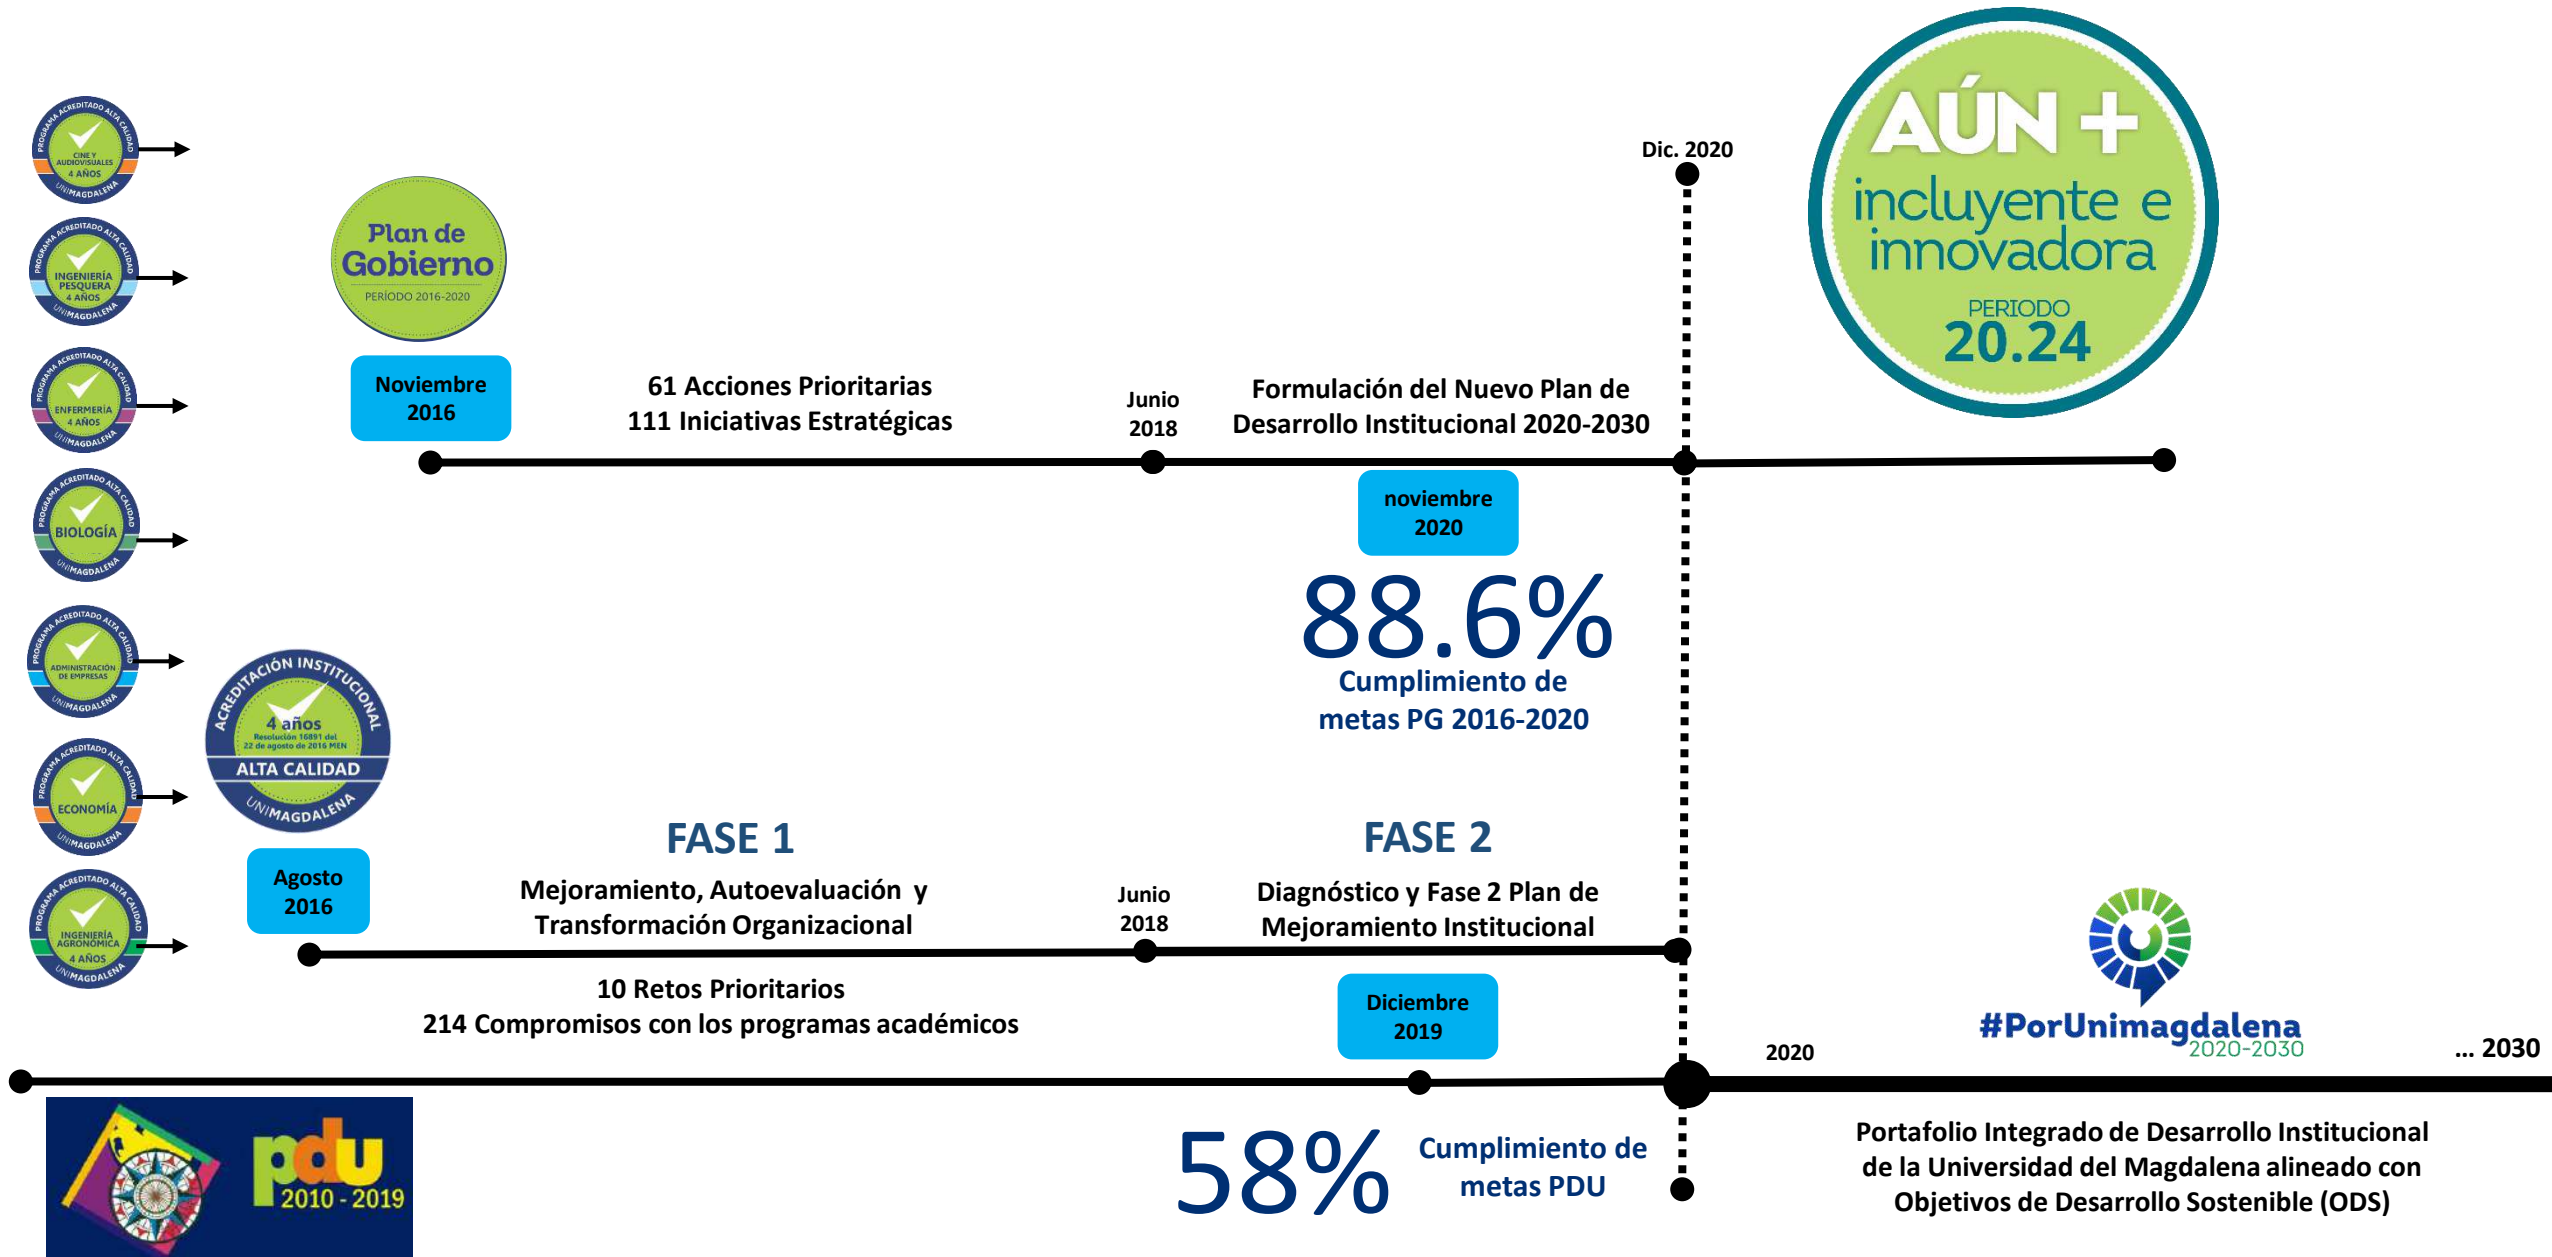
PROGRAMA ACREDITADO ALTA CALIDAD
CINE Y AUDIOVISUALES
4 AÑOS
UNIMAGDALENA

PROGRAMA ACREDITADO ALTA CALIDAD
INGENIERÍA PESQUERA
4 AÑOS
UNIMAGDALENA

PROGRAMA ACREDITADO ALTA CALIDAD
ENFERMERÍA
4 AÑOS
UNIMAGDALENA

PROGRAMA ACREDITADO ALTA CALIDAD
BIOLOGÍA
UNIMAGDALENA

PROGRAMA ACREDITADO ALTA CALIDAD
ADMINISTRACIÓN DE EMPRESAS
UNIMAGDALENA

PROGRAMA ACREDITADO ALTA CALIDAD
ECONOMÍA
UNIMAGDALENA

PROGRAMA ACREDITADO ALTA CALIDAD
INGENIERÍA AGRONÓMICA
4 AÑOS
UNIMAGDALENA

Plan de Gobierno
PERÍODO 2016-2020

Noviembre 2016

61 Acciones Prioritarias
111 Iniciativas Estratégicas

Junio 2018

Formulación del Nuevo Plan de Desarrollo Institucional 2020-2030

Dic. 2020

AÚN +
incluyente e innovadora
PERIODO
20.24

noviembre 2020

88.6%
Cumplimiento de metas PG 2016-2020

ACREDITACIÓN INSTITUCIONAL
4 años
Resolución 16891 del 22 de agosto de 2016 MEN
ALTA CALIDAD
UNIMAGDALENA

Agosto 2016

FASE 1
Mejoramiento, Autoevaluación y Transformación Organizacional

Junio 2018

FASE 2
Diagnóstico y Fase 2 Plan de Mejoramiento Institucional

10 Retos Prioritarios
214 Compromisos con los programas académicos

Diciembre 2019

#PorUnimagdalena
2020-2030

2020

... 2030

pdu
2010 - 2019

58%
Cumplimiento de metas PDU

Portafolio Integrado de Desarrollo Institucional de la Universidad del Magdalena alineado con Objetivos de Desarrollo Sostenible (ODS)